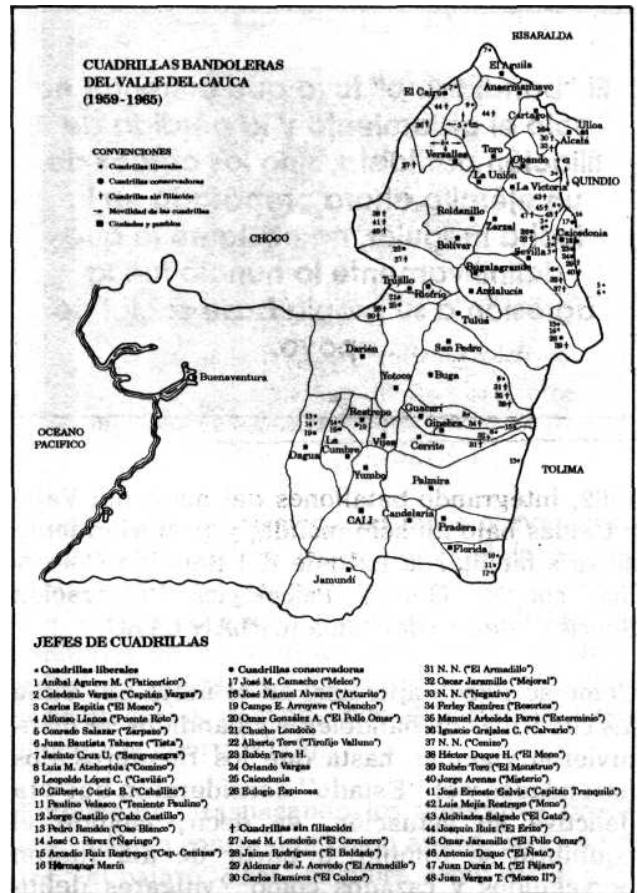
CUADRILLAS BANDOLERAS DEL VALLE DEL CAUCA (1959-1965)

CONVENCIONES
* Cuadrillas liberales
● Cuadrillas conservadoras
† Cuadrillas sin filiación
→ Movilidad de las cuadrillas
■ Ciudades y pueblos

RISARALDA
El Águila
Ansermanuevo
El Cairo
Cartago
Ulloa
Alcalá
Versalles
Toro
Obando
La Unión
La Victoria
QUINDIO
Roldanillo
Zarzal
Caicedonia
Bolívar
Sevilla
Bugalagrande
CHOCO
Trujillo
Riofrío
Andalucía
Tuluá
San Pedro
Darién
Yotoco
Buga
Buenaventura
Restrepo
Guacarí
Ginebra
OCEANO PACIFICO
La Cumbre
Vijes
Cerrito
Dagua
Yumbo
Palmira
TOLIMA
Candelaria
CALI
Pradera
Florida
Jamundí

JEFES DE CUADRILLAS

* Cuadrillas liberales
1 Aníbal Aguirre M. ("Paticortico")
2 Celedonio Vargas ("Capitán Vargas")
3 Carlos Espitia ("El Mosco")
4 Alfonso Llanos ("Puente Roto")
5 Conrado Salazar ("Zarpazo")
6 Juan Bautista Tabares ("Tista")
7 Jacinto Cruz U. ("Sangrenegra")
8 Luis M. Atehortúa ("Comino")
9 Leopoldo López C. ("Gavilán")
10 Gilberto Cuetia B. ("Caballito")
11 Paulino Velasco ("Teniente Paulino")
12 Jorge Castillo ("Cabo Castillo")
13 Pedro Rendón ("Oso Blanco")
14 José O. Pérez ("Naringo")
15 Arcadio Ruiz Restrepo ("Cap. Cenizas")
16 Hermanos Marín

● Cuadrillas conservadoras
17 José M. Camacho ("Melco")
18 José Manuel Alvarez ("Arturito")
19 Campo E. Arroyave ("Polancho")
20 Omar González A. ("El Pollo Omar")
21 Chucho Londoño
22 Alberto Toro ("Tirofijo Valluno")
23 Rubén Toro H.
24 Orlando Vargas
25 Caicedonia
26 Eulogio Espinosa

† Cuadrillas sin filiación
27 José M. Londoño ("El Carnicero")
28 Jaime Rodríguez ("El Baldado")
29 Aldemar de J. Acevedo ("El Armadillo")
30 Carlos Ramírez ("El Coloco")

31 N. N. ("El Armadillo")
32 Oscar Jaramillo ("Mejoral")
33 N. N. ("Negativo")
34 Ferley Ramírez ("Resortes")
35 Manuel Arboleda Parra ("Exterminio")
36 Ignacio Grajales C. ("Calvario")
37 N. N. ("Cenizo")
38 Héctor Duque H. ("El Mono")
39 Rubén Toro ("El Monstruo")
40 Jorge Arenas ("Misterio")
41 José Ernesto Galvis ("Capitán Tranquilo")
42 Luis Mejía Restrepo ("Mono")
43 Alcibiades Salgado ("El Gato")
44 Joaquín Ruiz ("El Erizo")
45 Omar Jaramillo ("El Pollo Omar")
46 Antonio Duque ("El Nato")
47 Juan Durán M. ("El Pájaro")
48 Juan Vargas T. ("Mosco II")